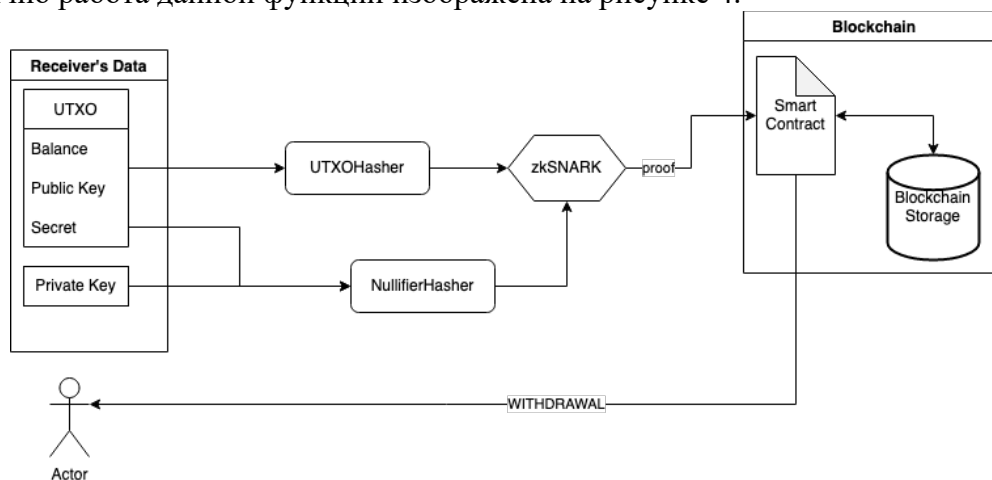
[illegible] работа данной функции изображена на рисунке 4.

Receiver's Data

UTXO

Balance

Public Key

Secret

Private Key

UTXOHasher

NullifierHasher

zkSNARK

proof

Blockchain

Smart Contract

Blockchain Storage

WITHDRAWAL

Actor